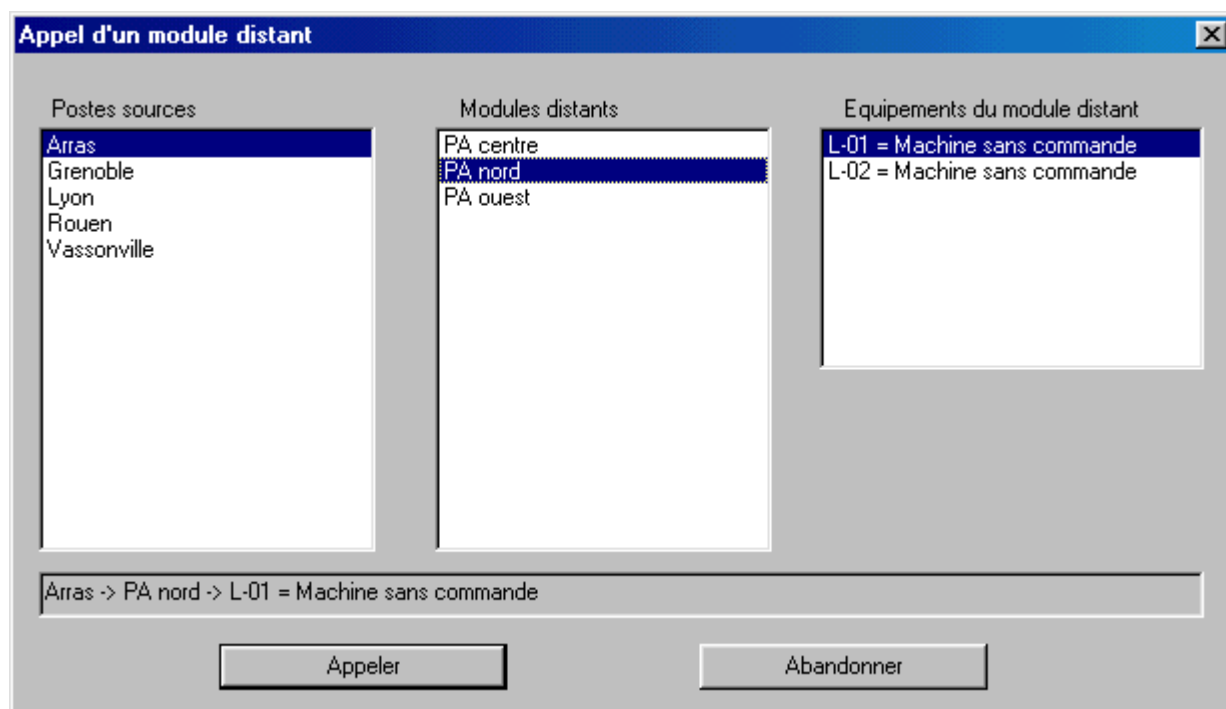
Appel d'un module distant

Postes sources
Arras
Grenoble
Lyon
Rouen
Vassonville

Modules distants
PA centre
PA nord
PA ouest

Equipements du module distant
L-01 = Machine sans commande
L-02 = Machine sans commande

Arras -> PA nord -> L-01 = Machine sans commande

Appeler
Abandonner